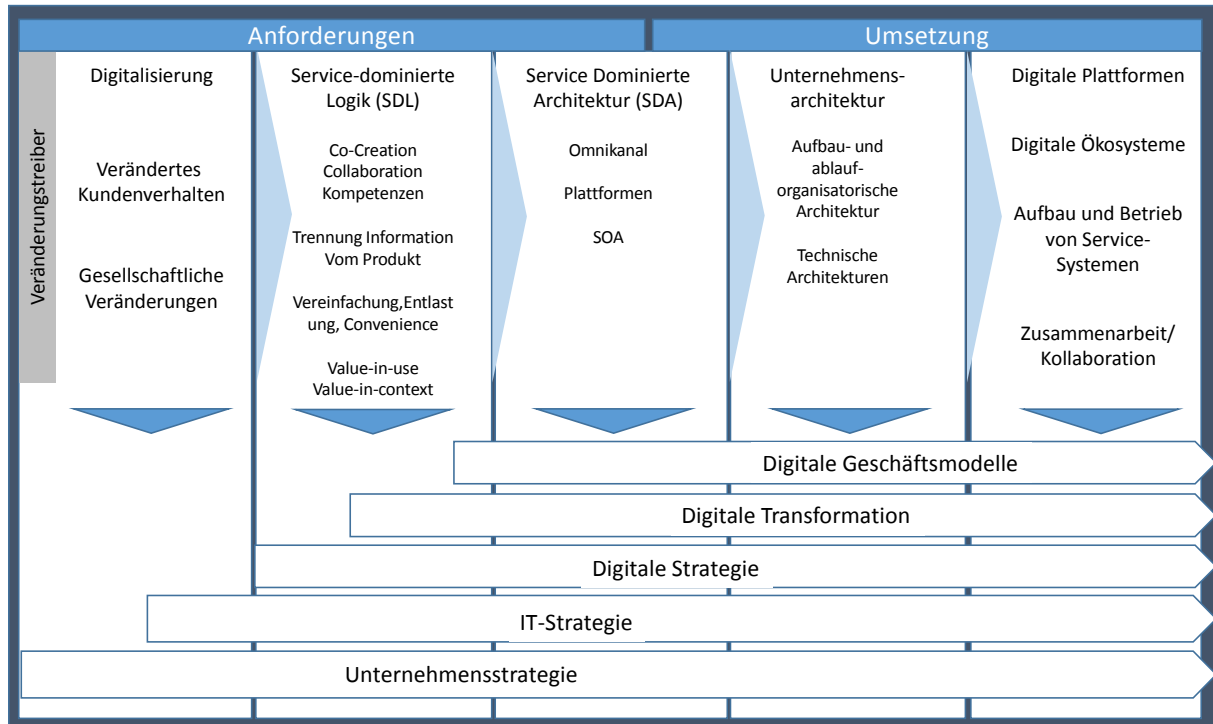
Anforderungen

Umsetzung

Veränderungstreiber

Digitalisierung

Verändertes Kundenverhalten

Gesellschaftliche Veränderungen

Service-dominierte Logik (SDL)

Co-Creation
Collaboration
Kompetenzen

Trennung Information Vom Produkt

Vereinfachung,Entlastung, Convenience

Value-in-use
Value-in-context

Service Dominierte Architektur (SDA)

Omnikanal

Plattformen

SOA

Unternehmensarchitektur

Aufbau- und ablauforganisatorische Architektur

Technische Architekturen

Digitale Plattformen

Digitale Ökosysteme

Aufbau und Betrieb von Service-Systemen

Zusammenarbeit/ Kollaboration

Digitale Geschäftsmodelle

Digitale Transformation

Digitale Strategie

IT-Strategie

Unternehmensstrategie